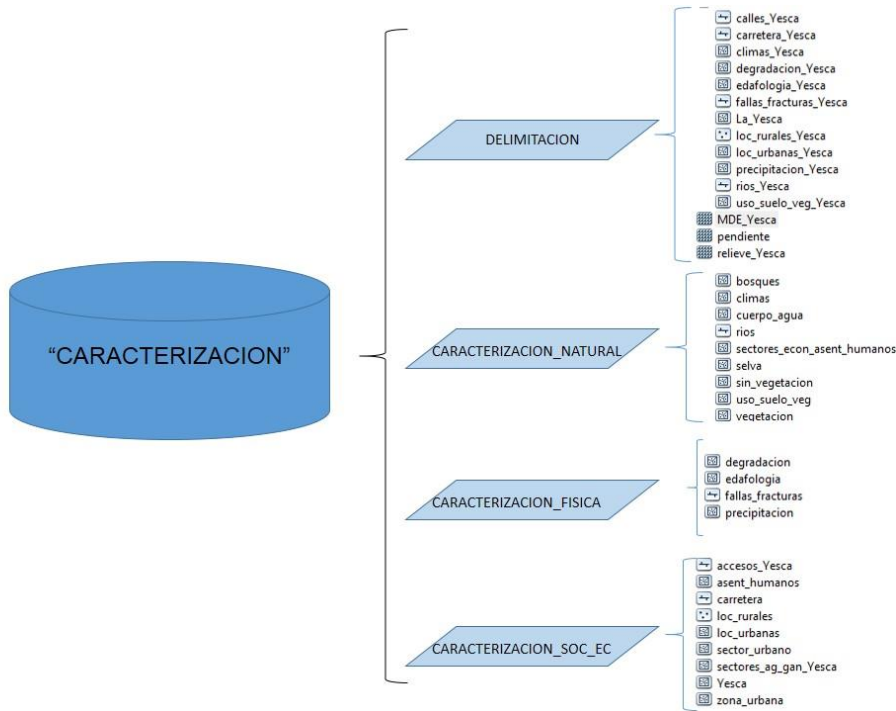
“CARACTERIZACION”

DELIMITACION

calles_Yesca
carretera_Yesca
climas_Yesca
degradacion_Yesca
edafologia_Yesca
fallas_fracturas_Yesca
La_Yesca
loc_rurales_Yesca
loc_urbanas_Yesca
precipitacion_Yesca
rios_Yesca
uso_suelo_veg_Yesca
MDE_Yesca
pendiente
relieve_Yesca

CARACTERIZACION_NATURAL

bosques
climas
cuerpo_agua
rios
sectores_econ_asent_humanos
selva
sin_vegetacion
uso_suelo_veg
vegetacion

CARACTERIZACION_FISICA

degradacion
edafologia
fallas_fracturas
precipitacion

CARACTERIZACION_SOC_EC

accesos_Yesca
asent_humanos
carretera
loc_rurales
loc_urbanas
sector_urbano
sectores_ag_gan_Yesca
Yesca
zona_urbana